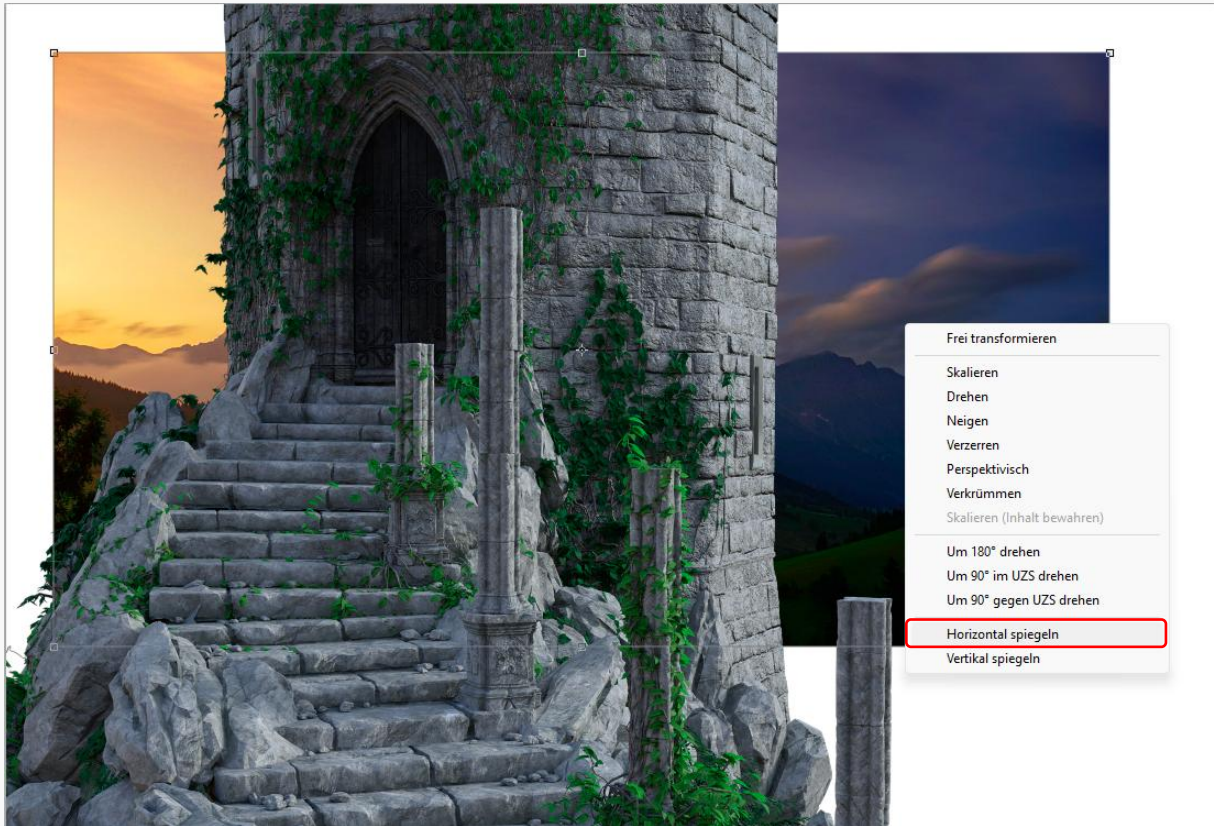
Frei transformieren

Skalieren
Drehen
Neigen
Verzerren
Perspektivisch
Verkrümmen
Skalieren (Inhalt bewahren)

Um 180° drehen
Um 90° im UZS drehen
Um 90° gegen UZS drehen

Horizontal spiegeln
Vertikal spiegeln